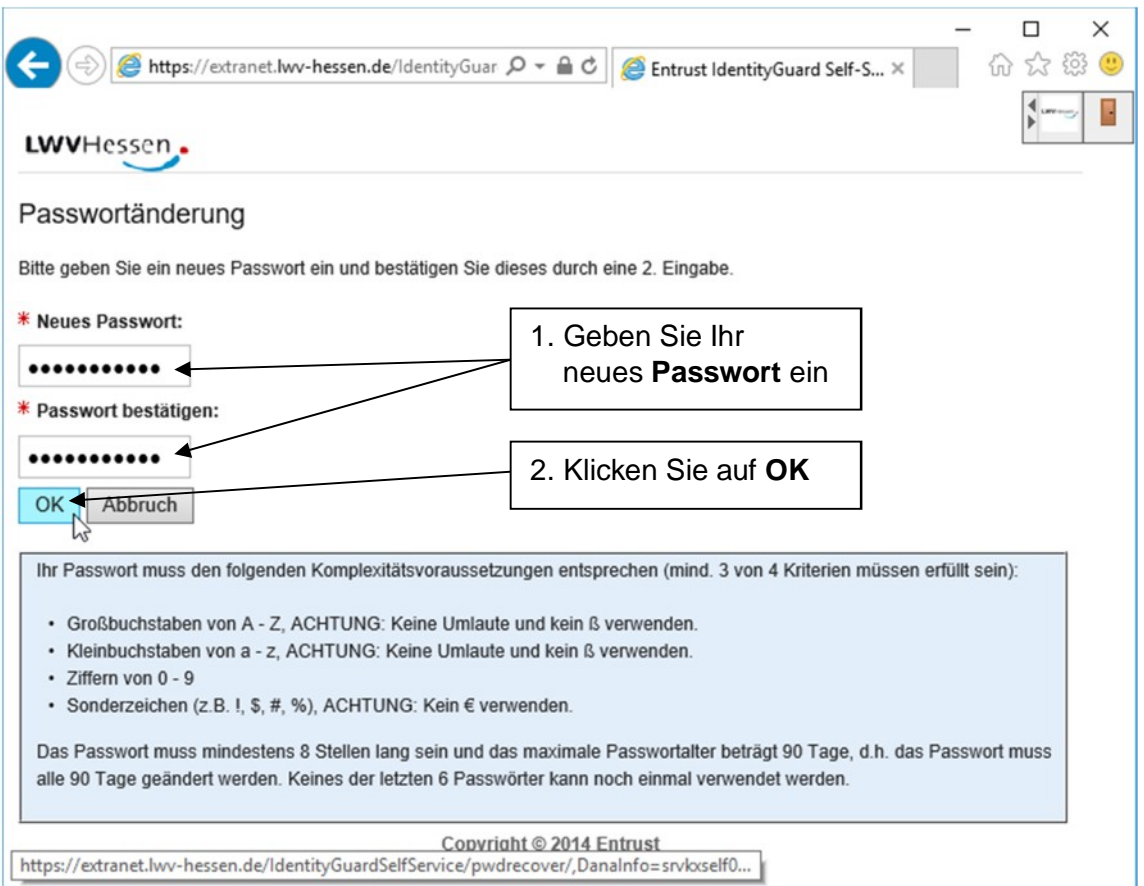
https://extranet.lwv-hessen.de/IdentityGuar

Entrust IdentityGuard Self-S...

LWVHessen

Passwortänderung

Bitte geben Sie ein neues Passwort ein und bestätigen Sie dieses durch eine 2. Eingabe.

* Neues Passwort:

••••••••••••

* Passwort bestätigen:

••••••••••••

1. Geben Sie Ihr neues **Passwort** ein

2. Klicken Sie auf **OK**

OK Abbruch

Ihr Passwort muss den folgenden Komplexitätsvoraussetzungen entsprechen (mind. 3 von 4 Kriterien müssen erfüllt sein):

- Großbuchstaben von A - Z, ACHTUNG: Keine Umlaute und kein ß verwenden.
- Kleinbuchstaben von a - z, ACHTUNG: Keine Umlaute und kein ß verwenden.
- Ziffern von 0 - 9
- Sonderzeichen (z.B. !, $, #, %), ACHTUNG: Kein € verwenden.

Das Passwort muss mindestens 8 Stellen lang sein und das maximale Passwortalter beträgt 90 Tage, d.h. das Passwort muss alle 90 Tage geändert werden. Keines der letzten 6 Passwörter kann noch einmal verwendet werden.

Copyright © 2014 Entrust

https://extranet.lwv-hessen.de/IdentityGuardSelfService/pwdrecover/,DanaInfo=srvkxself0...